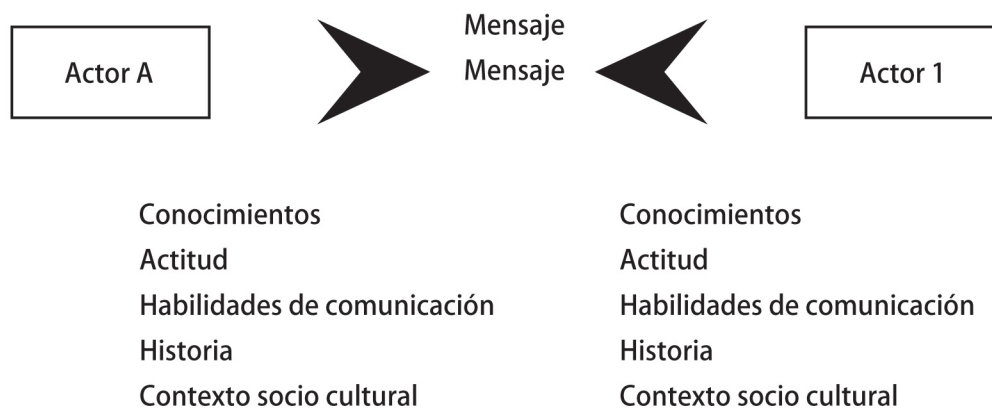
Actor A

Mensaje
Mensaje

Actor 1

Conocimientos
Actitud
Habilidades de comunicación
Historia
Contexto socio cultural

Conocimientos
Actitud
Habilidades de comunicación
Historia
Contexto socio cultural